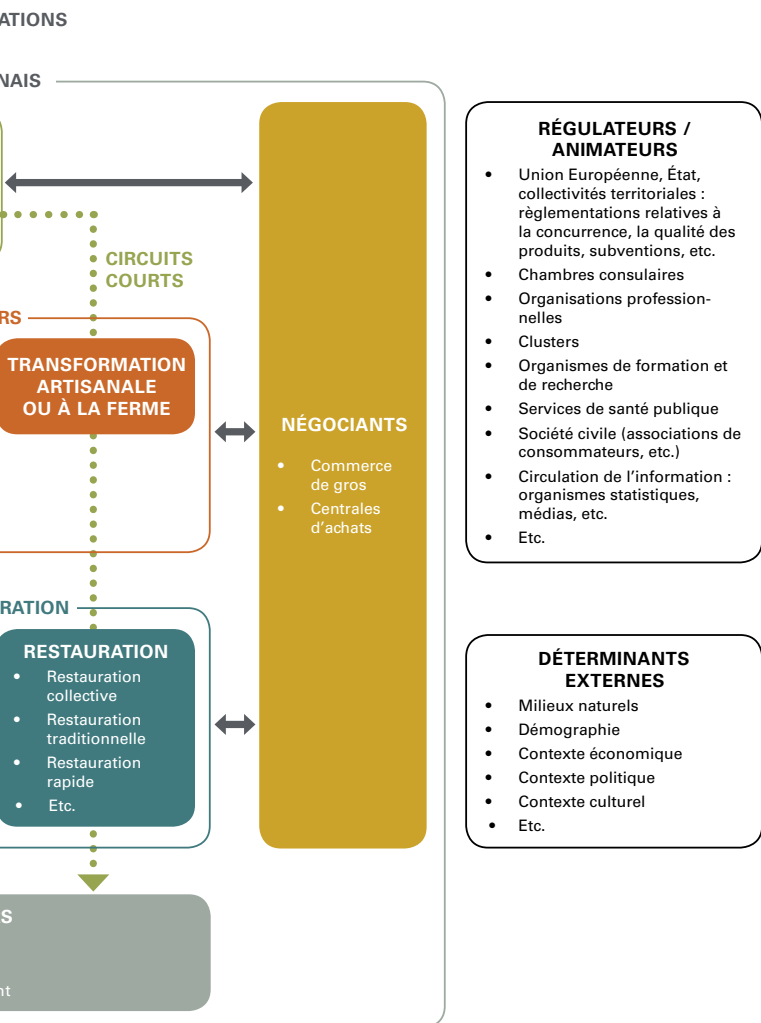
ATIONS

NAIS

CIRCUITS COURTS

RS

TRANSFORMATION ARTISANALE OU À LA FERME

NÉGOCIANTS

- Commerce de gros
- Centrales d'achats

RATION

RESTAURATION

- Restauration collective
- Restauration traditionnelle
- Restauration rapide
- Etc.

S

nt

RÉGULATEURS / ANIMATEURS

- Union Européenne, État, collectivités territoriales : règlementations relatives à la concurrence, la qualité des produits, subventions, etc.
- Chambres consulaires
- Organisations professionnelles
- Clusters
- Organismes de formation et de recherche
- Services de santé publique
- Société civile (associations de consommateurs, etc.)
- Circulation de l'information : organismes statistiques, médias, etc.
- Etc.

DÉTERMINANTS EXTERNES

- Milieux naturels
- Démographie
- Contexte économique
- Contexte politique
- Contexte culturel
- Etc.